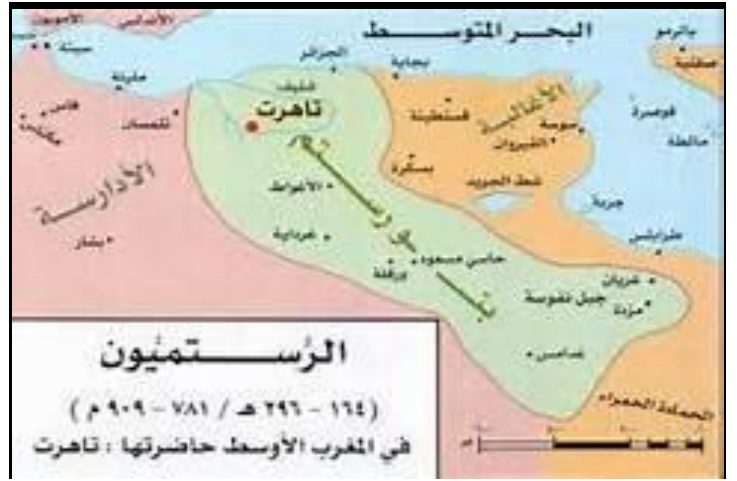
البحر المتوسط

الأندلس

سبتة

مليلة

فاس

مكناسة

تلمسان

الأدارسة

بشار

الجزائر

الشلف

تاهرت

بجاية

الأغالبة

قسنطينة

سوسة

القيروان

بسكرة

شط الجريد

جربة

باليرمو

صقلية

قوصرة

مالطة

الأغواط

غرداية

حاسي مسعود

ورقلة

طرابلس

غريان

جبل نفوسة

مزدة

غدامس

الحمادة الحمراء

الرستميون

( ١٦٤ - ٢٩٦ هـ / ٧٨١ - ٩٠٩ م )

في المغرب الأوسط حاضرتها : تاهرت